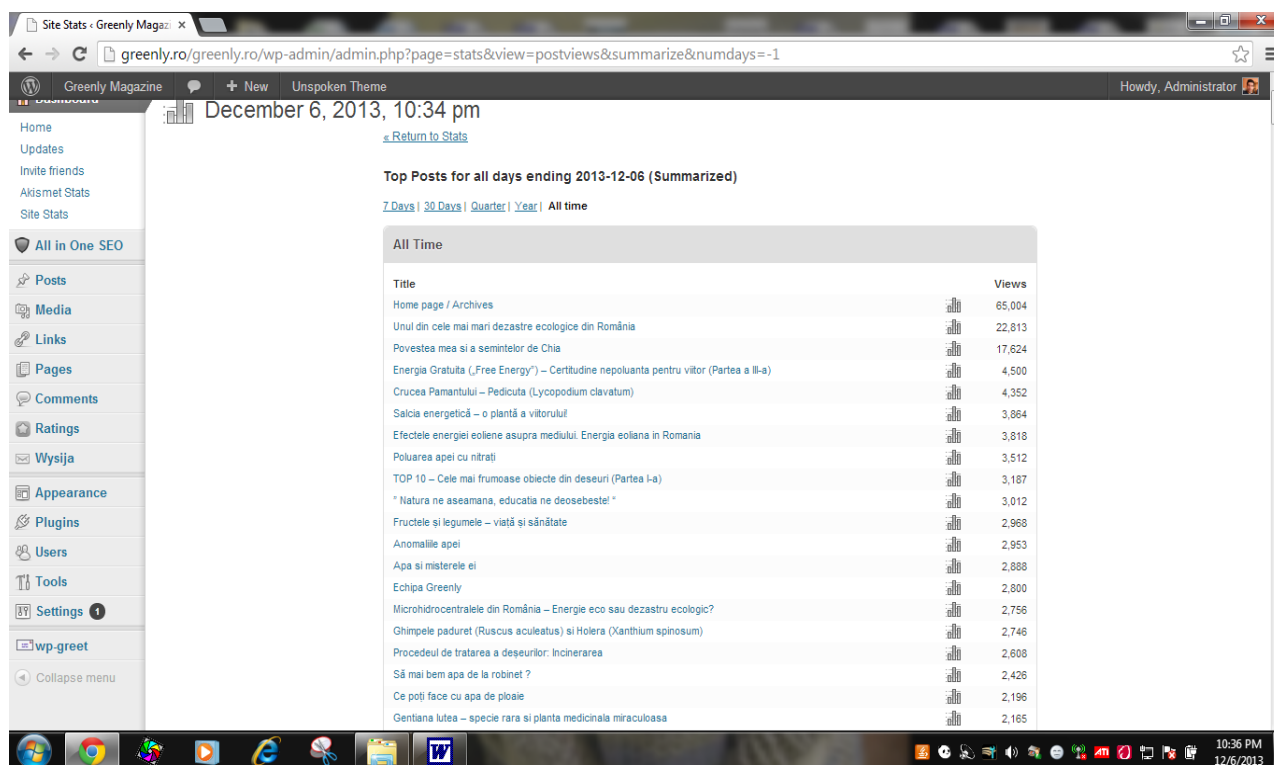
Site Stats ‹ Greenly Magaz ×

greenly.ro/greenly.ro/wp-admin/admin.php?page=stats&view=postviews&summarize&numdays=-1

Greenly Magazine + New Unspoken Theme Howdy, Administrator

December 6, 2013, 10:34 pm

Home
Updates
Invite friends
Akismet Stats
Site Stats

All in One SEO

Posts
Media
Links
Pages
Comments
Ratings
Wysija

Appearance
Plugins
Users
Tools
Settings 1

wp-greet

Collapse menu

« Return to Stats

Top Posts for all days ending 2013-12-06 (Summarized)

7 Days | 30 Days | Quarter | Year | All time

All Time

| Title | Views |
|---|---|
| Home page / Archives | 65,004 |
| Unul din cele mai mari dezastre ecologice din România | 22,813 |
| Povestea mea si a semintelor de Chia | 17,624 |
| Energia Gratuita („Free Energy") – Certitudine nepoluanta pentru viitor (Partea a III-a) | 4,500 |
| Crucea Pamantului – Pedicuta (Lycopodium clavatum) | 4,352 |
| Salcia energetică – o plantă a viitorului! | 3,864 |
| Efectele energiei eoliene asupra mediului. Energia eoliana in Romania | 3,818 |
| Poluarea apei cu nitrati | 3,512 |
| TOP 10 – Cele mai frumoase obiecte din deseuri (Partea I-a) | 3,187 |
| " Natura ne aseamana, educatia ne deosebeste! " | 3,012 |
| Fructele și legumele – viață și sănătate | 2,968 |
| Anomaliile apei | 2,953 |
| Apa si misterele ei | 2,888 |
| Echipa Greenly | 2,800 |
| Microhidrocentralele din România – Energie eco sau dezastru ecologic? | 2,756 |
| Ghimpele paduret (Ruscus aculeatus) si Holera (Xanthium spinosum) | 2,746 |
| Procedeul de tratarea a deșeurilor: Incinerarea | 2,608 |
| Să mai bem apa de la robinet ? | 2,426 |
| Ce poți face cu apa de ploaie | 2,196 |
| Gentiana lutea – specie rara si planta medicinala miraculoasa | 2,165 |

10:36 PM
12/6/2013